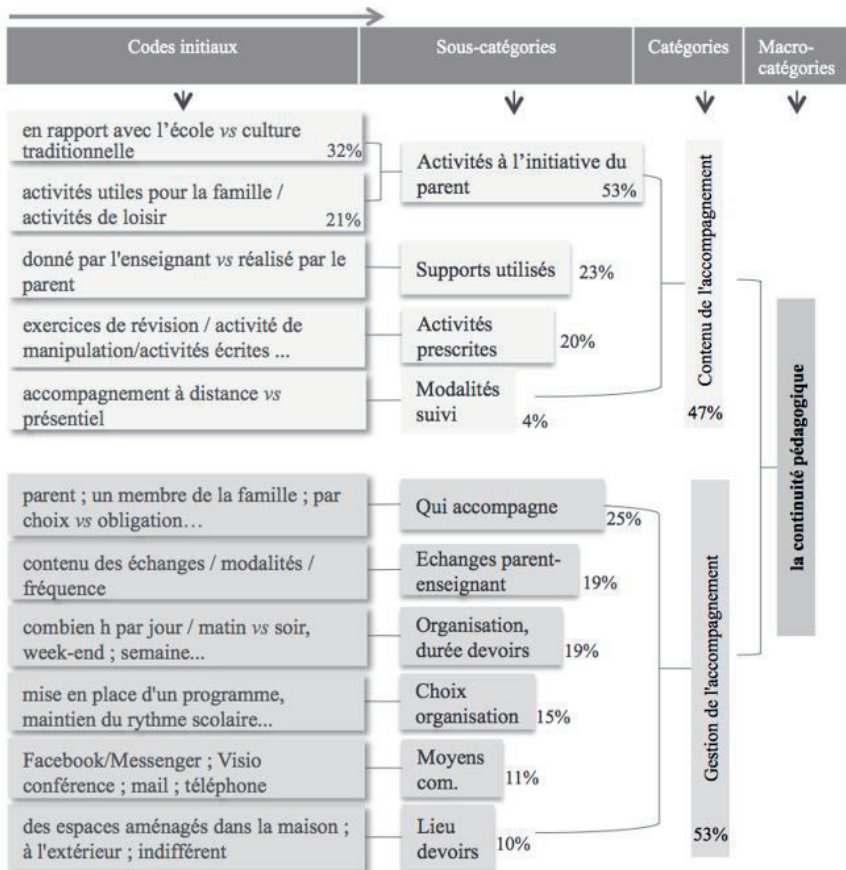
Codes initiaux

Sous-catégories

Catégories

Macro-catégories

en rapport avec l'école *vs* culture traditionnelle 32%

activités utiles pour la famille / activités de loisir 21%

Activités à l'initiative du parent 53%

donné par l'enseignant *vs* réalisé par le parent

Supports utilisés 23%

exercices de révision / activité de manipulation/activités écrites ...

Activités prescrites 20%

accompagnement à distance *vs* présentiel

Modalités suivi 4%

Contenu de l'accompagnement

47%

la continuité pédagogique

parent ; un membre de la famille ; par choix *vs* obligation…

Qui accompagne 25%

contenu des échanges / modalités / fréquence

Echanges parent-enseignant 19%

combien h par jour / matin *vs* soir, week-end ; semaine...

Organisation, durée devoirs 19%

mise en place d'un programme, maintien du rythme scolaire...

Choix organisation 15%

Facebook/Messenger ; Visio conférence ; mail ; téléphone

Moyens com. 11%

des espaces aménagés dans la maison ; à l'extérieur ; indifférent

Lieu devoirs 10%

Gestion de l'accompagnement

53%